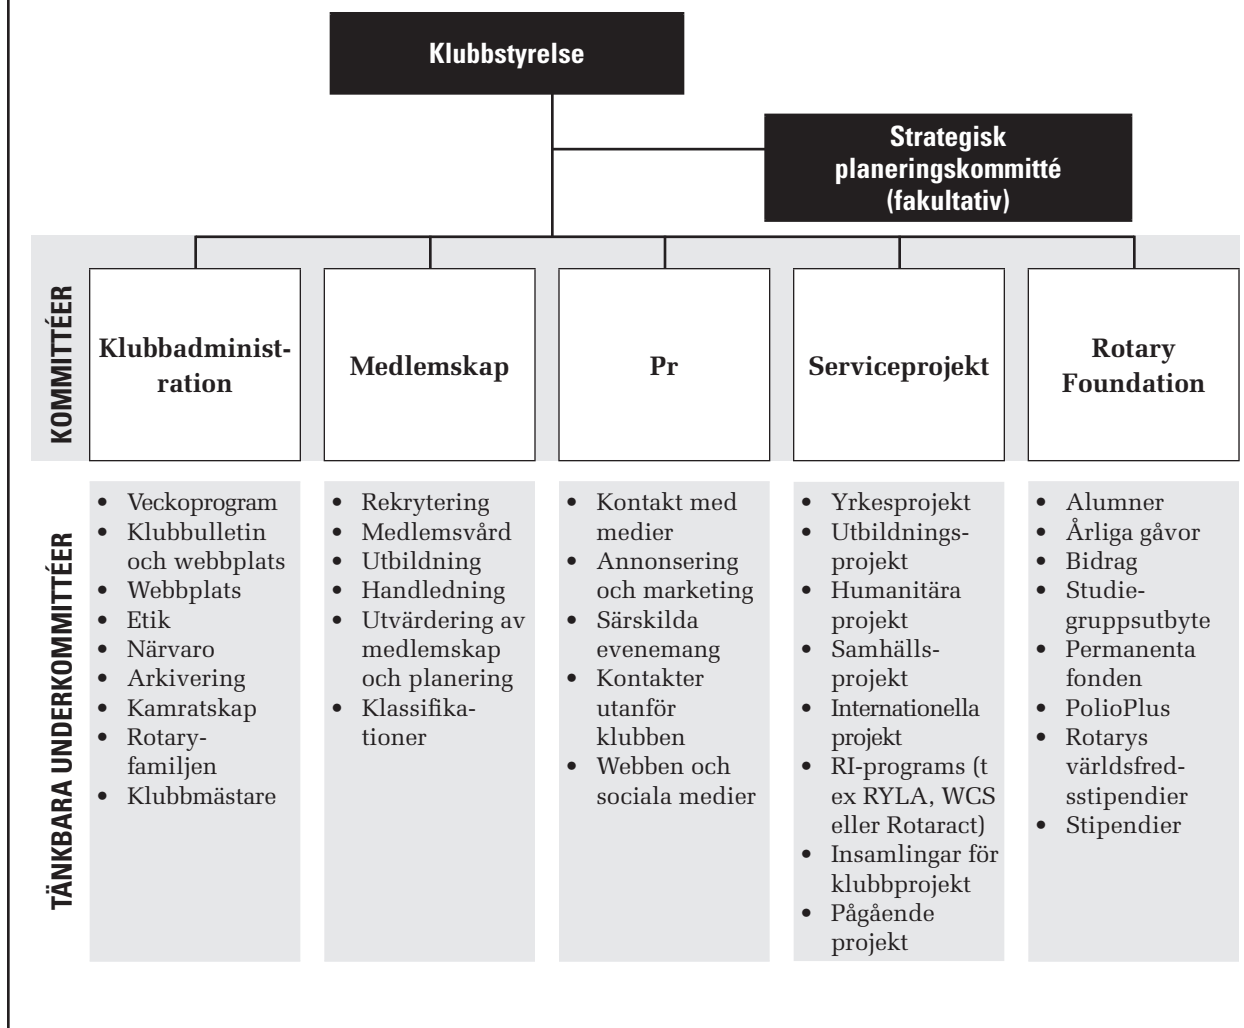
Klubbstyrelse

Strategisk planeringskommitté (fakultativ)

KOMMITTÉER

Klubbadministration

Medlemskap

Pr

Serviceprojekt

Rotary Foundation

TÄNKBARA UNDERKOMMITTÉER

- Veckoprogram
- Klubbulletin och webbplats
- Webbplats
- Etik
- Närvaro
- Arkivering
- Kamratskap
- Rotaryfamiljen
- Klubbmästare

- Rekrytering
- Medlemsvård
- Utbildning
- Handledning
- Utvärdering av medlemskap och planering
- Klassifikationer

- Kontakt med medier
- Annonsering och marketing
- Särskilda evenemang
- Kontakter utanför klubben
- Webben och sociala medier

- Yrkesprojekt
- Utbildningsprojekt
- Humanitära projekt
- Samhällsprojekt
- Internationella projekt
- RI-programs (t ex RYLA, WCS eller Rotaract)
- Insamlingar för klubbprojekt
- Pågående projekt

- Alumner
- Årliga gåvor
- Bidrag
- Studiegruppsutbyte
- Permanenta fonden
- PolioPlus
- Rotarys världsfredsstipendier
- Stipendier